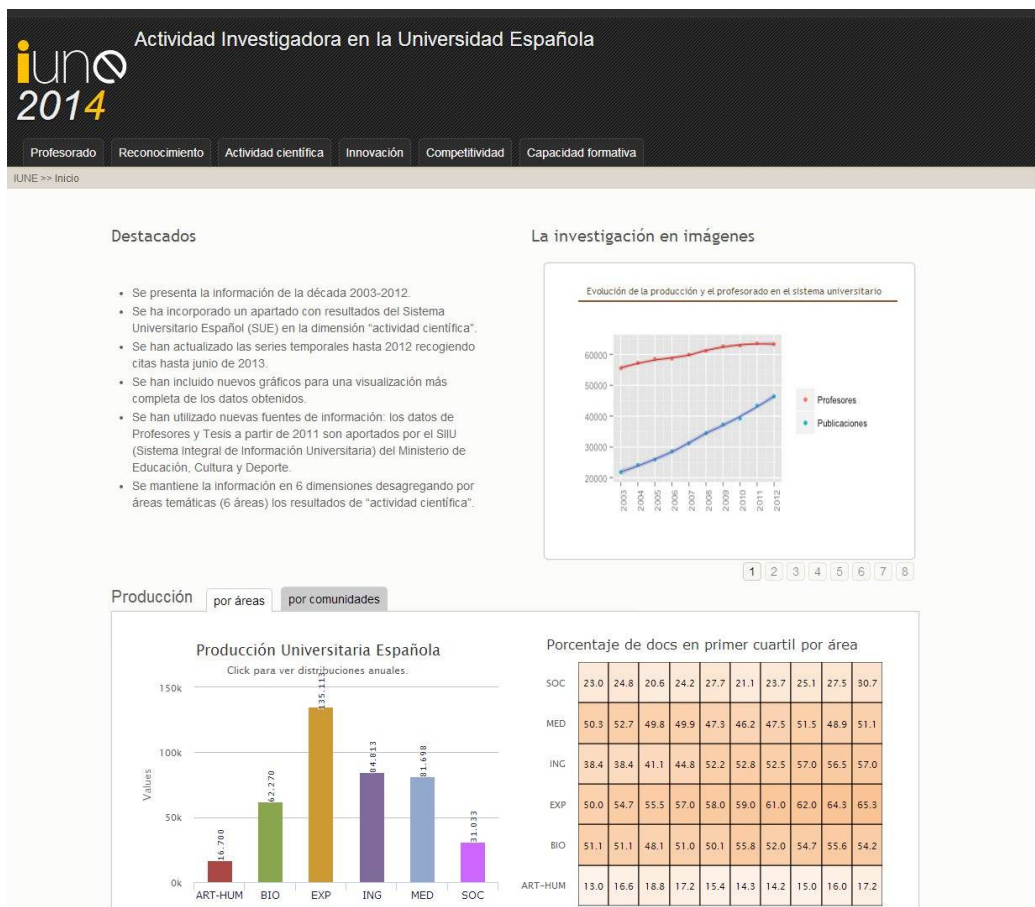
iune
2014

Actividad Investigadora en la Universidad Española

Profesorado | Reconocimiento | Actividad científica | Innovación | Competitividad | Capacidad formativa

IUNE >> Inicio

Destacados

- Se presenta la información de la década 2003-2012.
- Se ha incorporado un apartado con resultados del Sistema Universitario Español (SUE) en la dimensión "actividad científica".
- Se han actualizado las series temporales hasta 2012 recogiendo citas hasta junio de 2013.
- Se han incluido nuevos gráficos para una visualización más completa de los datos obtenidos.
- Se han utilizado nuevas fuentes de información: los datos de Profesores y Tesis a partir de 2011 son aportados por el SIIU (Sistema Integral de Información Universitaria) del Ministerio de Educación, Cultura y Deporte.
- Se mantiene la información en 6 dimensiones desagregando por áreas temáticas (6 áreas) los resultados de "actividad científica".

La investigación en imágenes

Evolución de la producción y el profesorado en el sistema universitario

60000
50000
40000
30000
20000
2003 2004 2005 2006 2007 2008 2009 2010 2011 2012

Profesores
Publicaciones

1 2 3 4 5 6 7 8

Producción | por áreas | por comunidades

Producción Universitaria Española
Click para ver distribuciones anuales.

150k
100k
50k
0k
Values

16.700 62.270 135.111 84.013 81.698 31.033
ART-HUM BIO EXP ING MED SOC

Porcentaje de docs en primer cuartil por área

| | | | | | | | | | | |
|---|---|---|---|---|---|---|---|---|---|---|
| SOC | 23.0 | 24.8 | 20.6 | 24.2 | 27.7 | 21.1 | 23.7 | 25.1 | 27.5 | 30.7 |
| MED | 50.3 | 52.7 | 49.8 | 49.9 | 47.3 | 46.2 | 47.5 | 51.5 | 48.9 | 51.1 |
| ING | 38.4 | 38.4 | 41.1 | 44.8 | 52.2 | 52.8 | 52.5 | 57.0 | 56.5 | 57.0 |
| EXP | 50.0 | 54.7 | 55.5 | 57.0 | 58.0 | 59.0 | 61.0 | 62.0 | 64.3 | 65.3 |
| BIO | 51.1 | 51.1 | 48.1 | 51.0 | 50.1 | 55.8 | 52.0 | 54.7 | 55.6 | 54.2 |
| ART-HUM | 13.0 | 16.6 | 18.8 | 17.2 | 15.4 | 14.3 | 14.2 | 15.0 | 16.0 | 17.2 |